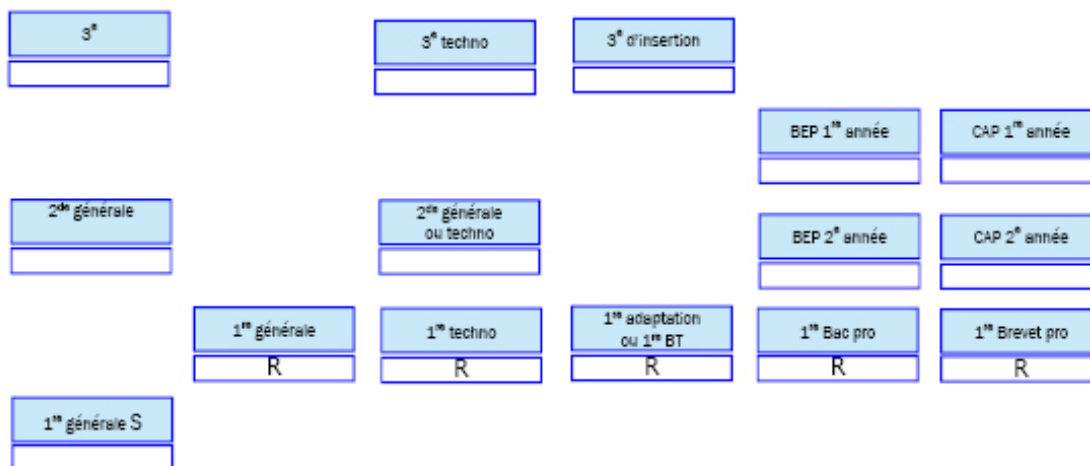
3$^{e}$

3$^{e}$ techno

3$^{e}$ d'insertion

BEP 1$^{re}$ année

CAP 1$^{re}$ année

2$^{de}$ générale

2$^{de}$ générale ou techno

BEP 2$^{e}$ année

CAP 2$^{e}$ année

1$^{re}$ générale

R

1$^{re}$ techno

R

1$^{re}$ adaptation ou 1$^{re}$ BT

R

1$^{re}$ Bac pro

R

1$^{re}$ Brevet pro

R

1$^{re}$ générale S